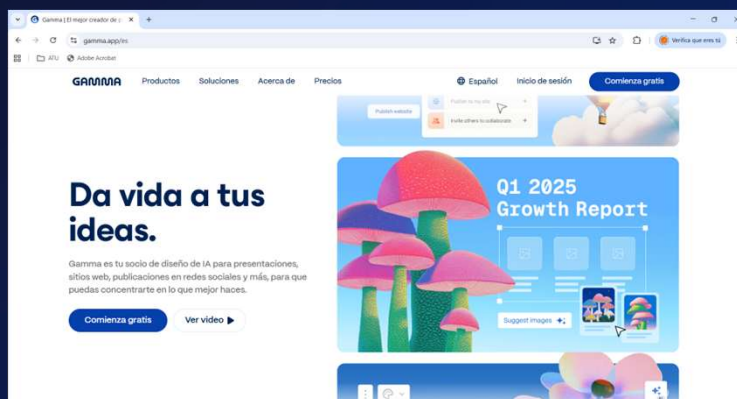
Gamma | El mejor creador de p ×
+
gamma.app/es
Verifica que eres tú
APU
Adobe Acrobat

GAMMA
Productos
Soluciones
Acerca de
Precios
Español
Inicio de sesión
Comienza gratis

Publish website
Publish to my site
Invite others to collaborate

Da vida a tus ideas.

Gamma es tu socio de diseño de IA para presentaciones, sitios web, publicaciones en redes sociales y más, para que puedas concentrarte en lo que mejor haces.

Comienza gratis
Ver video ▶

Q1 2025
Growth Report
Suggest images